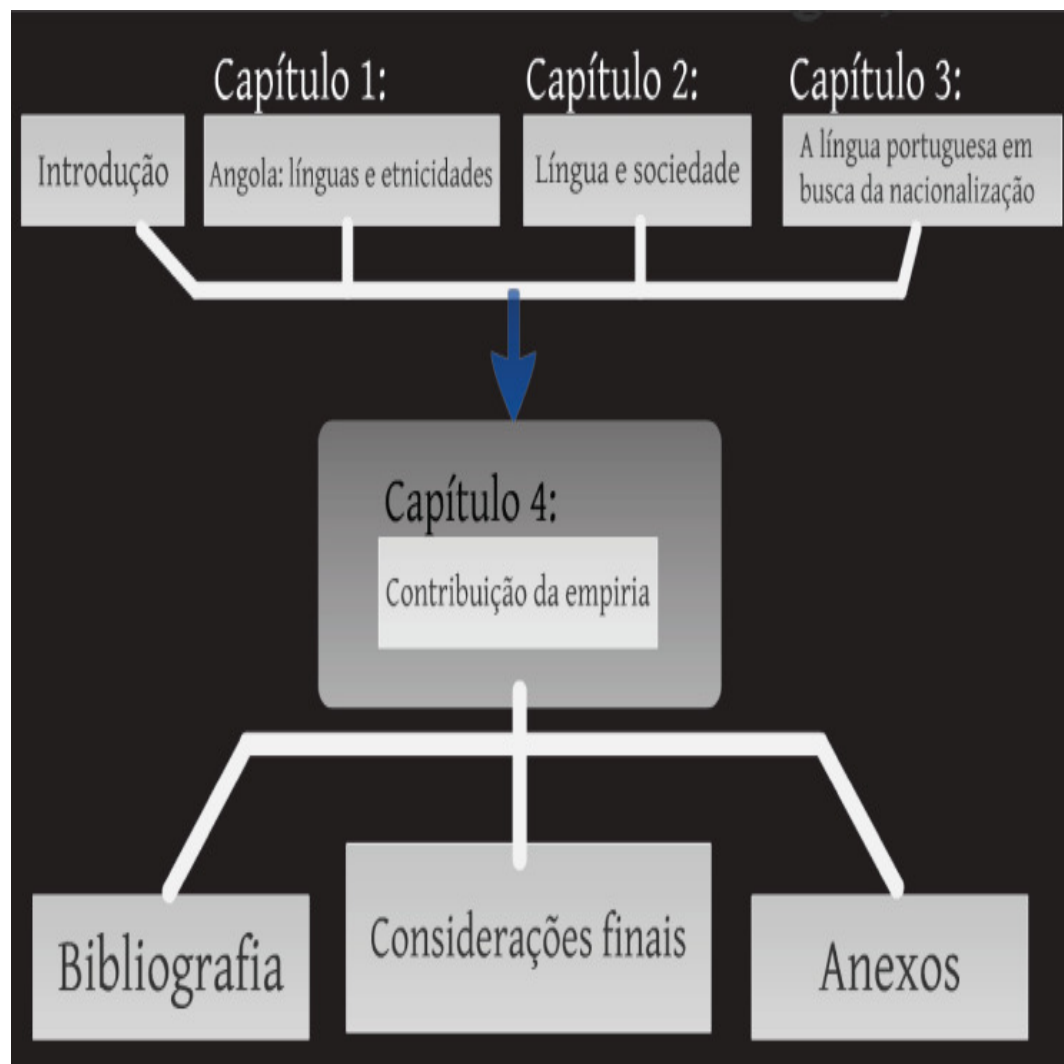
Capítulo 1:

Capítulo 2:

Capítulo 3:

Introdução

Angola: línguas e etnicidades

Língua e sociedade

A língua portuguesa em busca da nacionalização

Capítulo 4:

Contribuição da empiria

Bibliografia

Considerações finais

Anexos